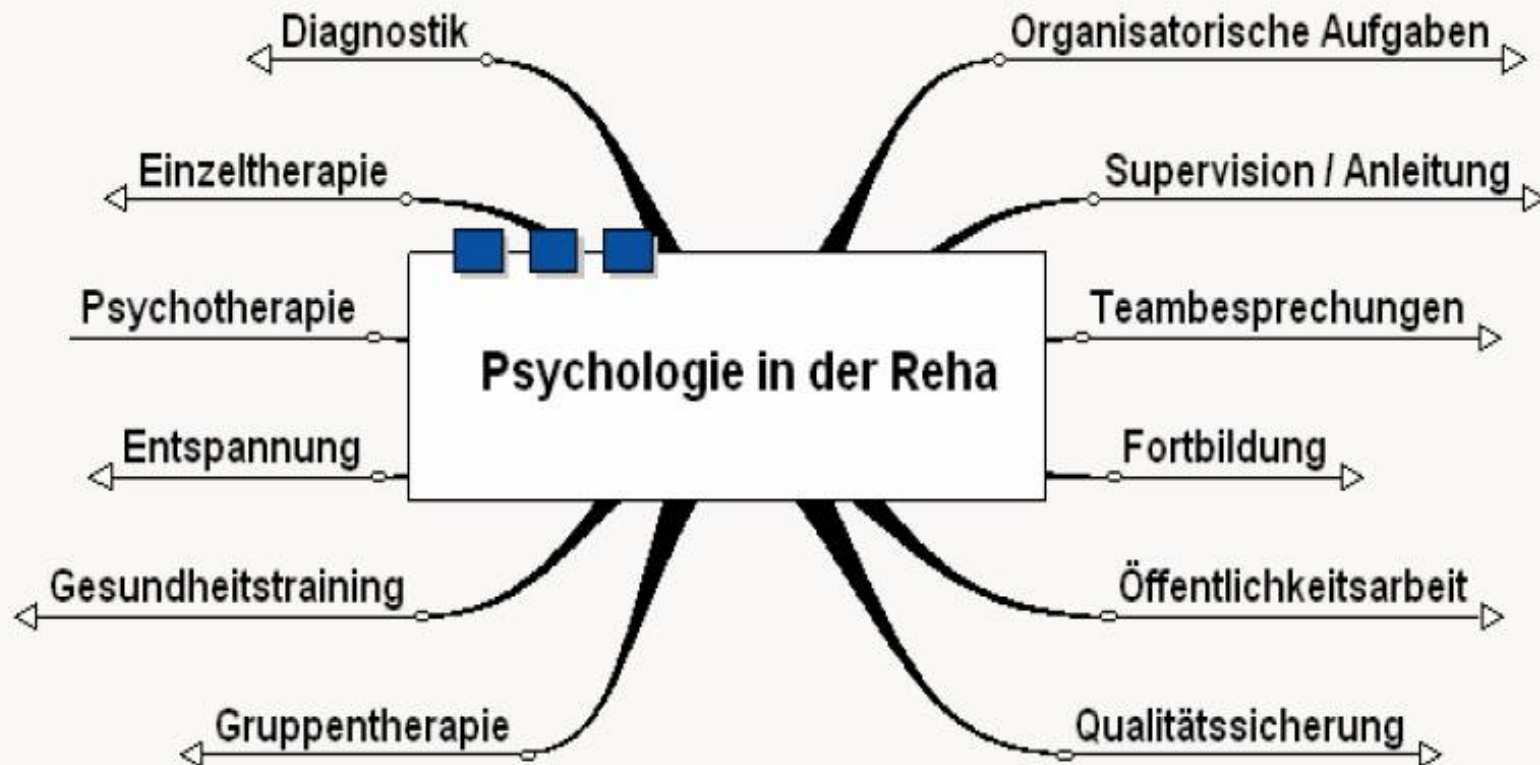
Psychologie in der Reha

Diagnostik

Einzeltherapie

Psychotherapie

Entspannung

Gesundheitstraining

Gruppentherapie

Organisatorische Aufgaben

Supervision / Anleitung

Teambesprechungen

Fortbildung

Öffentlichkeitsarbeit

Qualitätssicherung